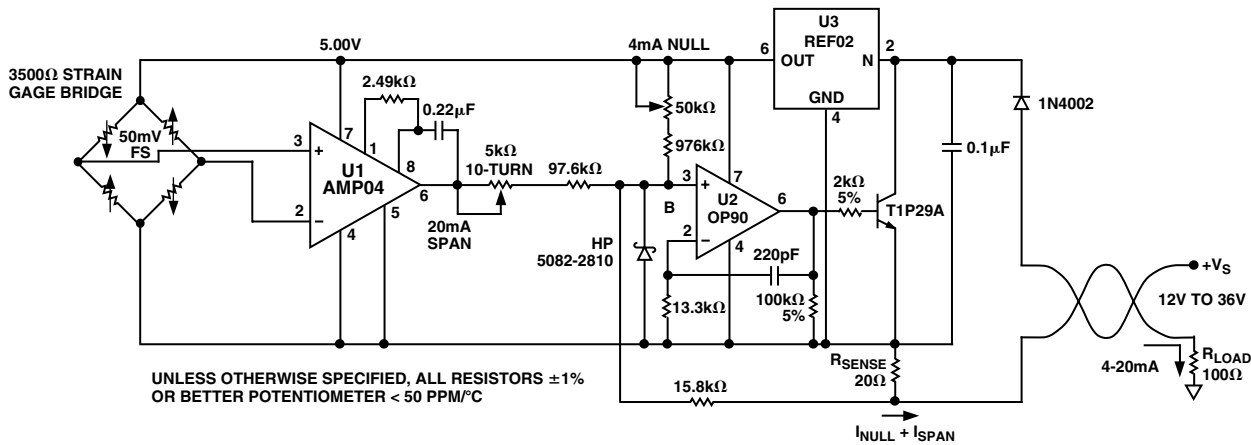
5.00V

3500Ω STRAIN GAGE BRIDGE

50mV FS

2.49kΩ

0.22μF

3

+

7

1

8

U1 AMP04

6

2

−

4

5

5kΩ 10-TURN

20mA SPAN

97.6kΩ

4mA NULL

50kΩ

976kΩ

3

+

7

B

U2 OP90

6

2

−

4

HP 5082-2810

220pF

13.3kΩ

100kΩ 5%

U3 REF02

6

OUT

N

2

GND

4

2kΩ 5%

T1P29A

0.1μF

1N4002

$+V_S$

12V TO 36V

$R_{SENSE}$ 20Ω

4-20mA

$R_{LOAD}$ 100Ω

15.8kΩ

$I_{NULL} + I_{SPAN}$

UNLESS OTHERWISE SPECIFIED, ALL RESISTORS ±1% OR BETTER POTENTIOMETER < 50 PPM/°C